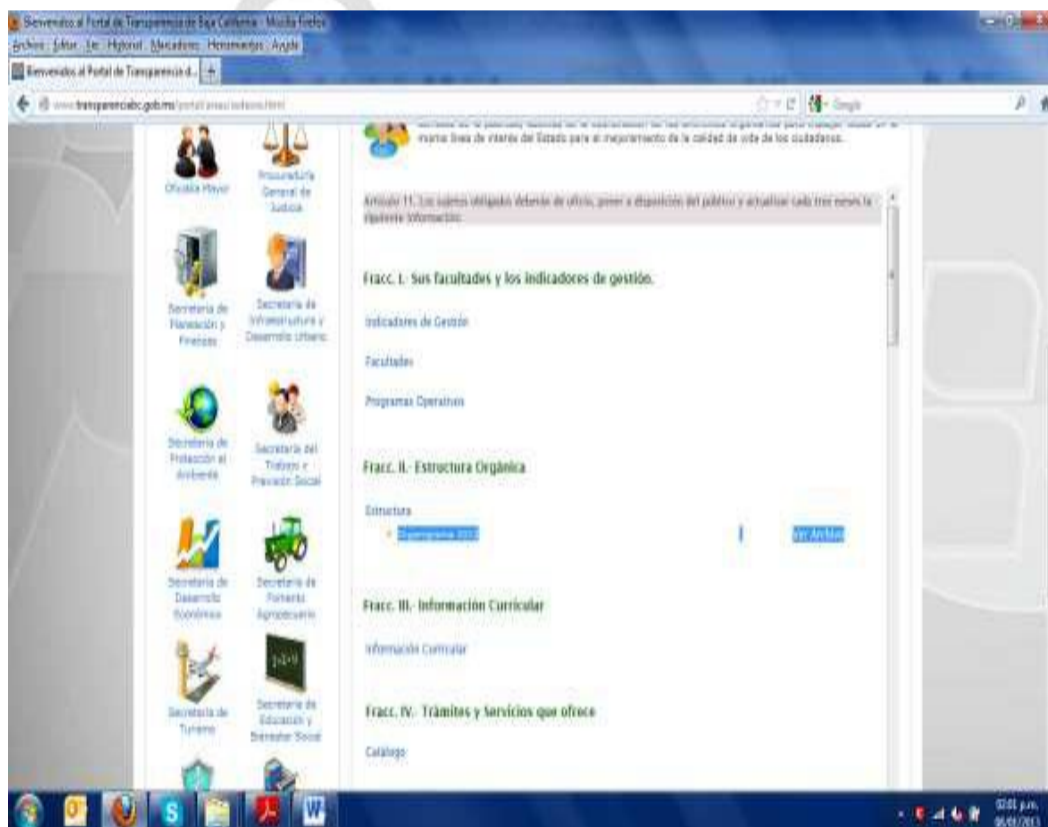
Bienvenidos al Portal de Transparencia de Baja California - Mozilla Firefox
Archivo Editar Ver Historial Marcadores Herramientas Ayuda
Bienvenidos al Portal de Transparencia d...
www.transparenciabc.gob.mx/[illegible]
Google

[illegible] misma línea de interés del Estado para el mejoramiento de la calidad de vida de los ciudadanos.

Oficialía Mayor
Procuraduría General de Justicia
Secretaría de Planeación y Finanzas
Secretaría de Infraestructura y Desarrollo Urbano
Secretaría de Protección al Ambiente
Secretaría del Trabajo y Previsión Social
Secretaría de Desarrollo Económico
Secretaría de Fomento Agropecuario
Secretaría de Turismo
Secretaría de Educación y Bienestar Social

Artículo 11. Los sujetos obligados deberán de oficio, poner a disposición del público y actualizar cada tres meses la siguiente información:

Fracc. I. Sus facultades y los indicadores de gestión.

Indicadores de Gestión

Facultades

Programas Operativos

Fracc. II.- Estructura Orgánica

Estructura
Organigrama 2013 Ver Archivo

Fracc. III.- Información Curricular

Información Curricular

Fracc. IV.- Trámites y Servicios que ofrece

Catálogo

02:01 p.m.
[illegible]